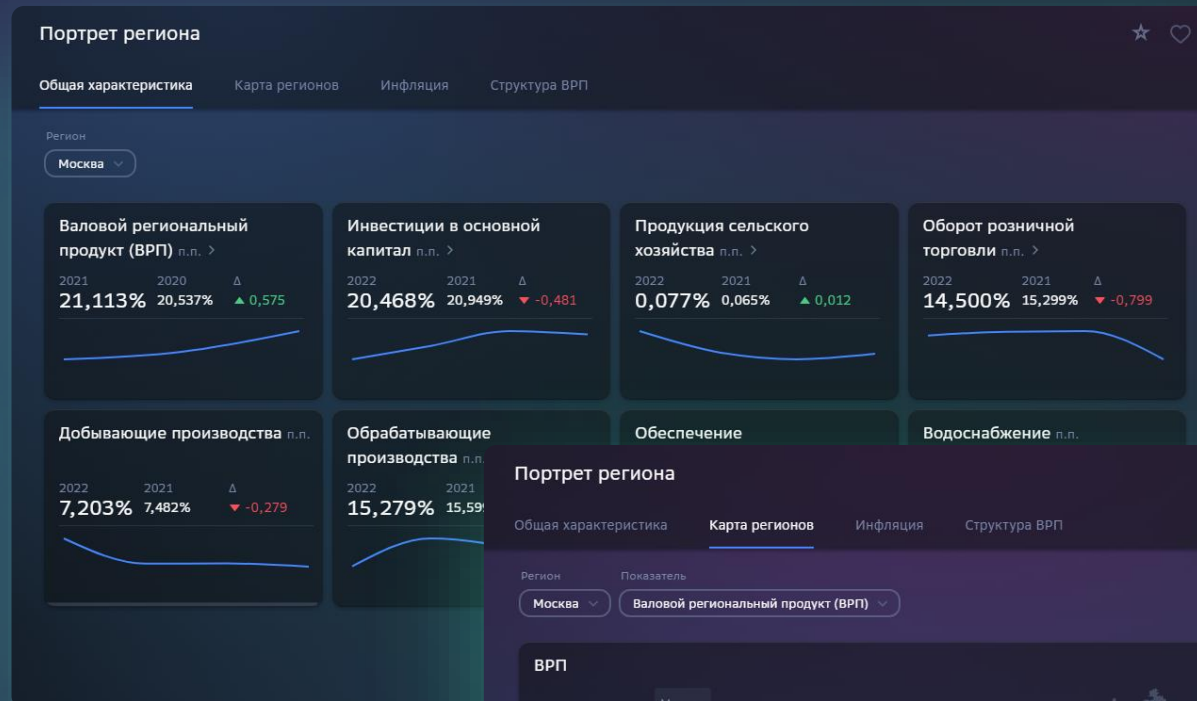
Портрет региона

Общая характеристика Карта регионов Инфляция Структура ВРП

Регион
Москва

Валовой региональный продукт (ВРП) п.п. >
2021 21,113% 2020 20,537% Δ ▲ 0,575

Инвестиции в основной капитал п.п. >
2022 20,468% 2021 20,949% Δ ▼ -0,481

Продукция сельского хозяйства п.п. >
2022 0,077% 2021 0,065% Δ ▲ 0,012

Оборот розничной торговли п.п. >
2022 14,500% 2021 15,299% Δ ▼ -0,799

Добывающие производства п.п.
2022 7,203% 2021 7,482% Δ ▼ -0,279

Обрабатывающие производства п.п.
2022 15,279% 2021 15,59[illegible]

Обеспечение

Водоснабжение п.п.

Портрет региона

Общая характеристика Карта регионов Инфляция Структура ВРП

Регион
Москва
Показатель
Валовой региональный продукт (ВРП)

ВРП